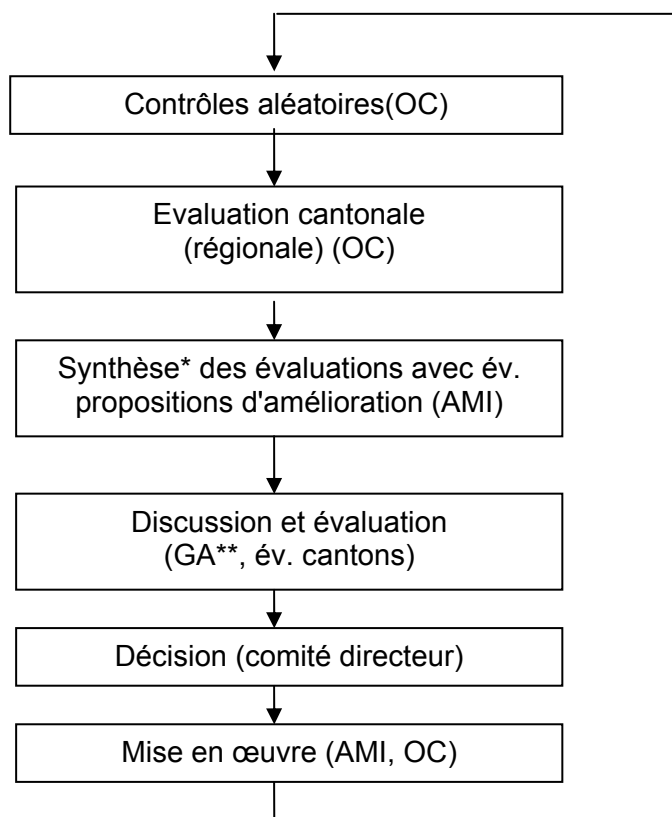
Contrôles aléatoires(OC)

Evaluation cantonale (régionale) (OC)

Synthèse* des évaluations avec év. propositions d'amélioration (AMI)

Discussion et évaluation (GA**, év. cantons)

Décision (comité directeur)

Mise en œuvre (AMI, OC)